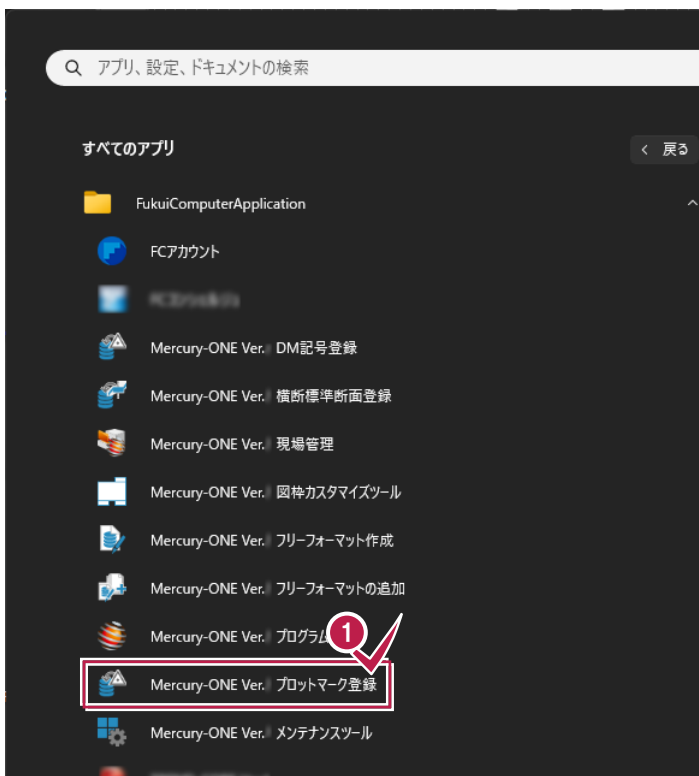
アプリ、設定、ドキュメントの検索

すべてのアプリ

< 戻る

FukuiComputerApplication

FCアカウント

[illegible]

Mercury-ONE Ver. DM記号登録

Mercury-ONE Ver. 横断標準断面登録

Mercury-ONE Ver. 現場管理

Mercury-ONE Ver. 図枠カスタマイズツール

Mercury-ONE Ver. フリーフォーマット作成

Mercury-ONE Ver. フリーフォーマットの追加

Mercury-ONE Ver. プログラム

1

Mercury-ONE Ver. プロットマーク登録

Mercury-ONE Ver. メンテナンスツール